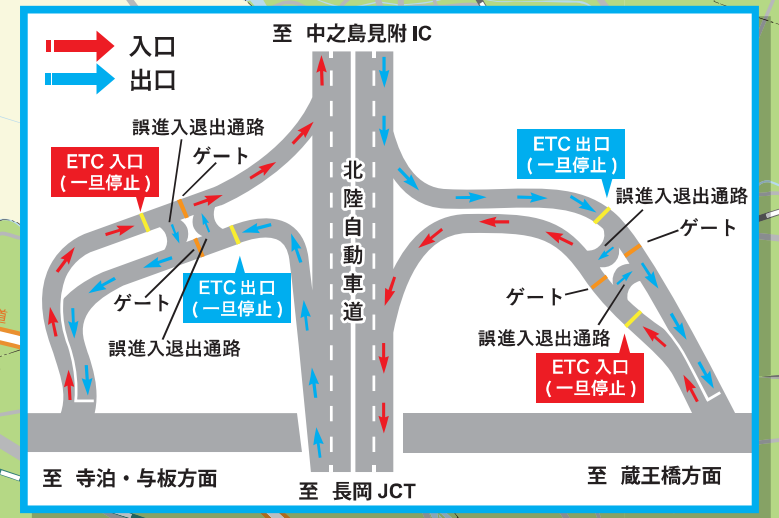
入口
出口

至 中之島見附 IC

誤進入退出通路
ゲート
ETC 入口
(一旦停止)
ゲート
ETC 出口
(一旦停止)
誤進入退出通路

北陸自動車道

ETC 出口
(一旦停止)
誤進入退出通路
ゲート
ゲート
誤進入退出通路
ETC 入口
(一旦停止)

至 寺泊・与板方面
至 長岡 JCT
至 蔵王橋方面